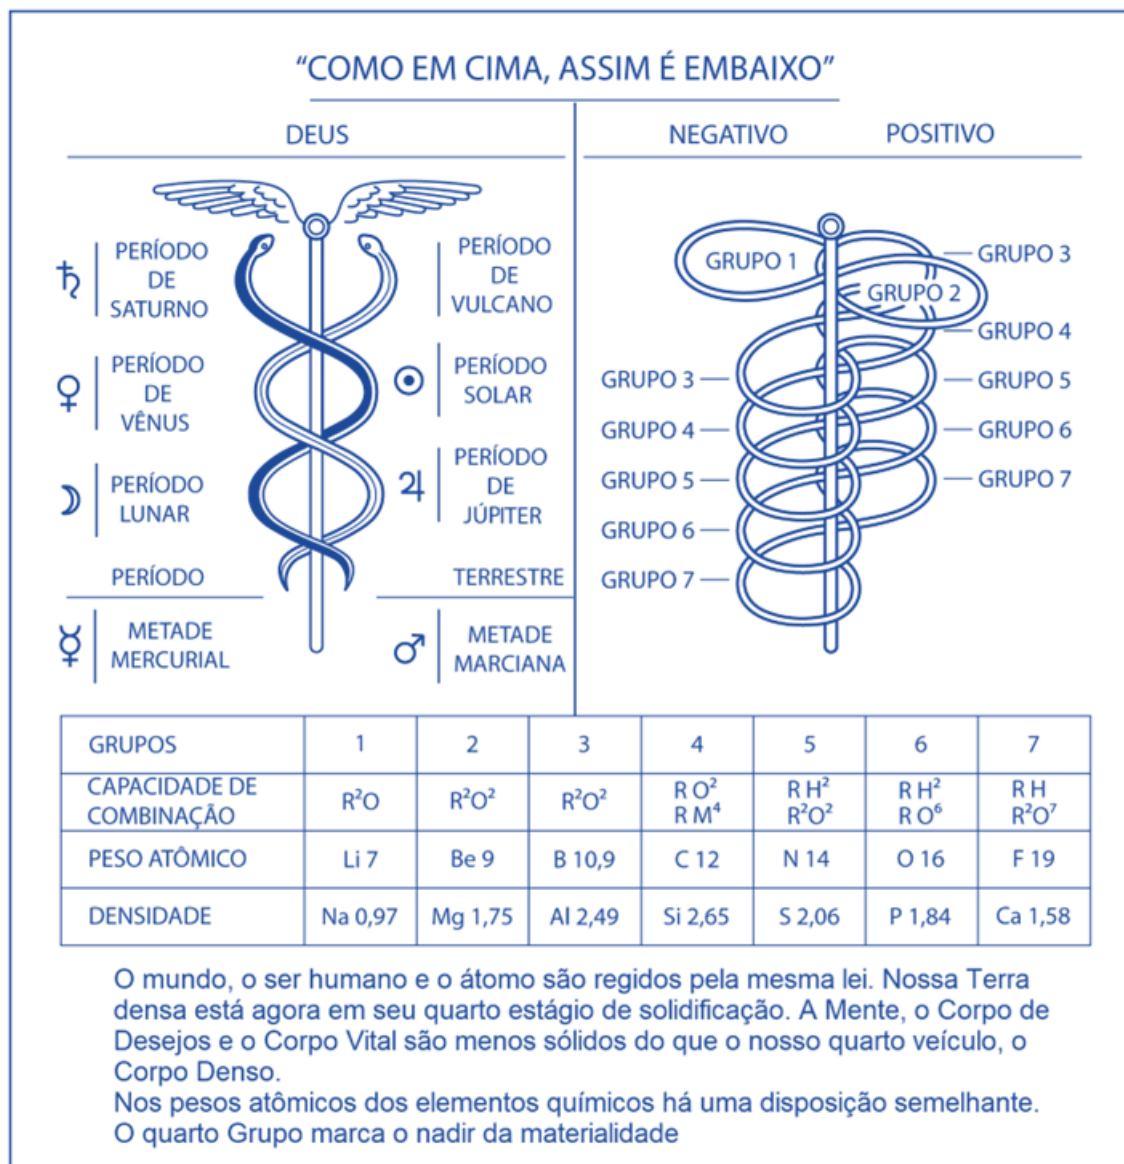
"COMO EM CIMA, ASSIM É EMBAIXO"

DEUS

♄ PERÍODO DE SATURNO

♀ PERÍODO DE VÊNUS

☽ PERÍODO LUNAR

PERÍODO DE VULCANO

☉ PERÍODO SOLAR

♃ PERÍODO DE JÚPITER

PERÍODO TERRESTRE

☿ METADE MERCURIAL

♂ METADE MARCIANA

NEGATIVO POSITIVO

GRUPO 1
GRUPO 2
GRUPO 3
GRUPO 4
GRUPO 5
GRUPO 6
GRUPO 7
GRUPO 3
GRUPO 4
GRUPO 5
GRUPO 6
GRUPO 7

| GRUPOS | 1 | 2 | 3 | 4 | 5 | 6 | 7 |
|---|---|---|---|---|---|---|---|
| CAPACIDADE DE COMBINAÇÃO | $R^2O$ | $R^2O^2$ | $R^2O^2$ | $RO^2$ $RM^4$ | $RH^2$ $R^2O^2$ | $RH^2$ $RO^6$ | $RH$ $R^2O^7$ |
| PESO ATÔMICO | Li 7 | Be 9 | B 10,9 | C 12 | N 14 | O 16 | F 19 |
| DENSIDADE | Na 0,97 | Mg 1,75 | Al 2,49 | Si 2,65 | S 2,06 | P 1,84 | Ca 1,58 |

O mundo, o ser humano e o átomo são regidos pela mesma lei. Nossa Terra densa está agora em seu quarto estágio de solidificação. A Mente, o Corpo de Desejos e o Corpo Vital são menos sólidos do que o nosso quarto veículo, o Corpo Denso.
Nos pesos atômicos dos elementos químicos há uma disposição semelhante. O quarto Grupo marca o nadir da materialidade